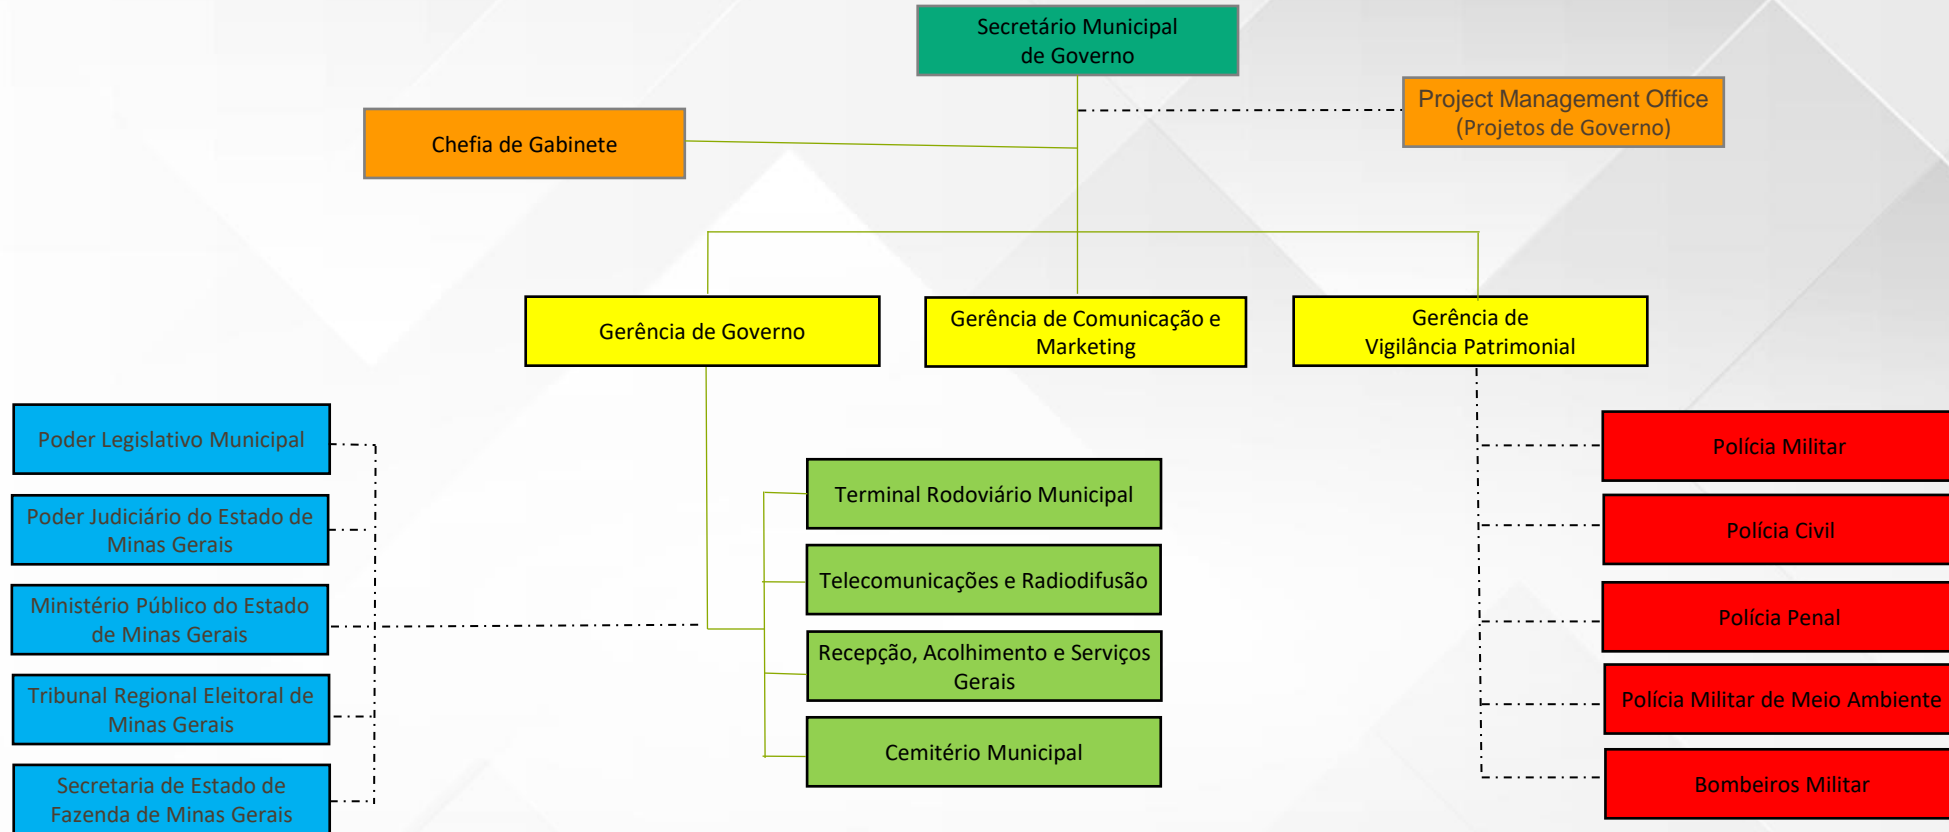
Secretário Municipal de Governo

Chefia de Gabinete

Project Management Office (Projetos de Governo)

Gerência de Governo

Gerência de Comunicação e Marketing

Gerência de Vigilância Patrimonial

Poder Legislativo Municipal

Poder Judiciário do Estado de Minas Gerais

Ministério Público do Estado de Minas Gerais

Tribunal Regional Eleitoral de Minas Gerais

Secretaria de Estado de Fazenda de Minas Gerais

Terminal Rodoviário Municipal

Telecomunicações e Radiodifusão

Recepção, Acolhimento e Serviços Gerais

Cemitério Municipal

Polícia Militar

Polícia Civil

Polícia Penal

Polícia Militar de Meio Ambiente

Bombeiros Militar